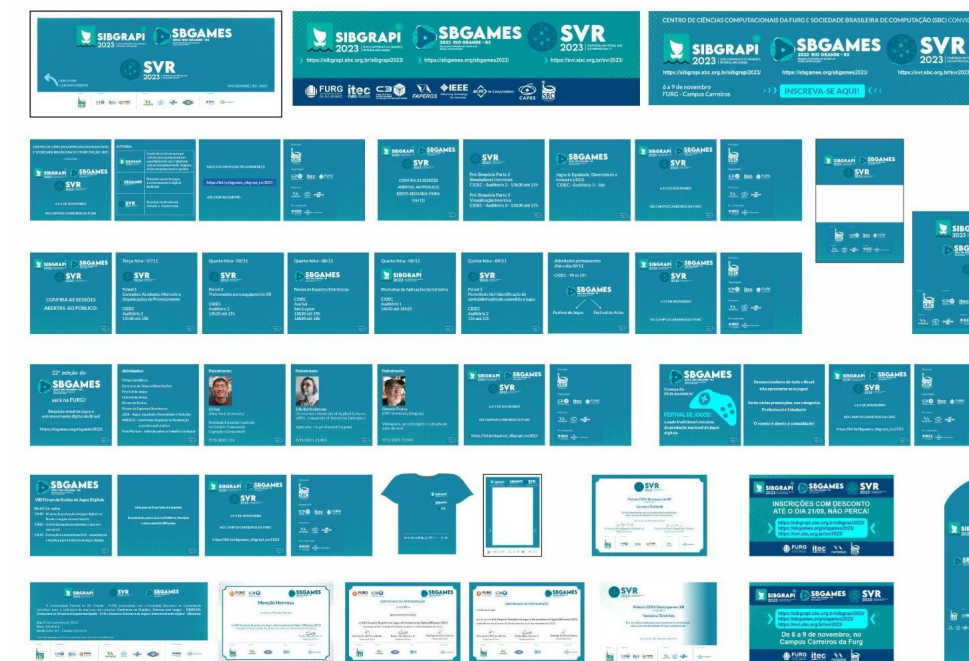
SIBGRAPI 2023
SBGAMES
SVR 2023

SIBGRAPI 2023 SBGAMES 2023 RIO GRANDE - RS SVR 2023
https://sibgrapi.sbc.org.br/sibgrapi2023/ https://sbgames.org/sbgames2023/ https://svr.sbc.org.br/svr2023/
FURG itec C3 IEEE FAPERGS CAPES

CENTRO DE CIÊNCIAS COMPUTACIONAIS DA FURG E SOCIEDADE BRASILEIRA DE COMPUTAÇÃO (SBC) CONVI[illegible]
SIBGRAPI 2023 SBGAMES SVR
https://sibgrapi.sbc.org.br/sibgrapi2023/ https://sbgames.org/sbgames2023/ https://svr.sbc.org.br/svr2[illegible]
6 a 9 de novembro
FURG - Campus Carreiros
INSCREVA-SE AQUI!

CONFIRA AS SESSÕES ABERTAS AO PÚBLICO:

22ª edição do SBGAMES
será na FURG!

SBGAMES
VIII Fórum de Ensino de Jogos Digitais

INSCRIÇÕES COM DESCONTO ATÉ O DIA 21/09, NÃO PERCA!
https://sibgrapi.sbc.org.br/sibgrapi2023
https://sbgames.org/sbgames2023
https://svr.sbc.org.br/svr2023

Menção Honrosa

SVR

FESTIVAL DE JOGOS!

De 6 a 9 de novembro, no Campus Carreiros da Furg